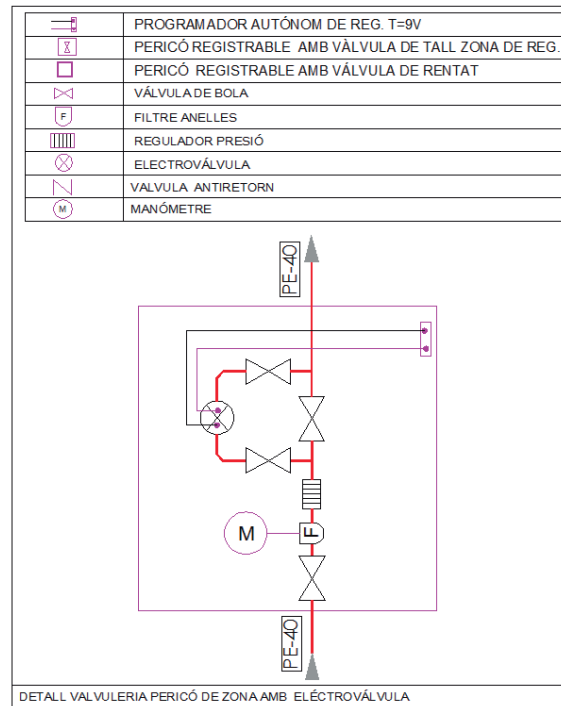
| | |
|---|---|
| | PROGRAMADOR AUTÒNOM DE REG. T=9V |
| | PERICÓ REGISTRABLE AMB VÀLVULA DE TALL ZONA DE REG. |
| | PERICÓ REGISTRABLE AMB VÁLVULA DE RENTAT |
| | VÁLVULA DE BOLA |
| F | FILTRE ANELLES |
| | REGULADOR PRESIÓ |
| | ELECTROVÁLVULA |
| | VALVULA ANTIRETORN |
| M | MANÓMETRE |

PE-40

M

F

PE-40

DETALL VALVULERIA PERICÓ DE ZONA AMB ELÉCTROVÁLVULA